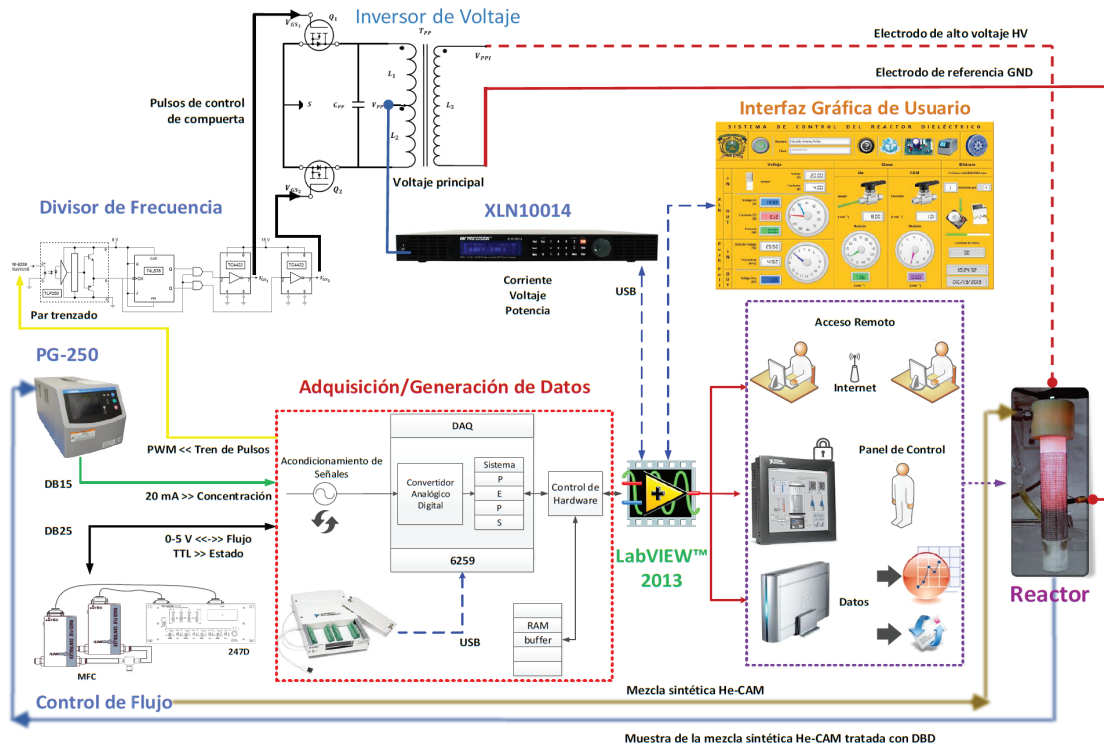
Inversor de Voltaje

$V_{GS_1}$ $Q_1$ $T_{PP}$ $V_{PPI}$ $L_1$ $L_2$ $S$ $C_{PP}$ $V_{PP}$ $L_2$ $V_{GS_2}$ $Q_2$

Electrodo de alto voltaje HV

Electrodo de referencia GND

Pulsos de control de compuerta

Voltaje principal

Interfaz Gráfica de Usuario

SISTEMA DE CONTROL DEL REACTOR DIELÉCTRICO

Divisor de Frecuencia

XLN10014

TLP250 74LS74 TC4420 TC4422

Par trenzado

Corriente
Voltaje
Potencia

USB

PG-250

Acceso Remoto

Internet

Adquisición/Generación de Datos

PWM << Tren de Pulsos

DAQ

Acondicionamiento de Señales

Convertidor Analógico Digital

Sistema
P
E
P
S

Control de Hardware

Panel de Control

DB15

20 mA >> Concentración

DB25

0-5 V <<->> Flujo
TTL >> Estado

6259

LabVIEW™
2013

Reactor

Datos

RAM
buffer

USB

MFC

247D

Control de Flujo

Mezcla sintética He-CAM

Muestra de la mezcla sintética He-CAM tratada con DBD